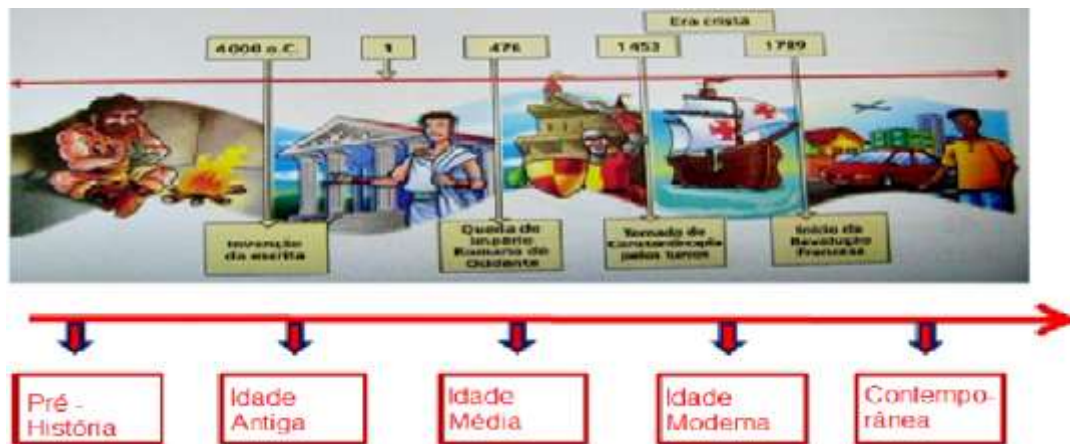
Era cristã

4000 a.C.

1

476

1 453

1789

Invenção da escrita

Queda do Império Romano do Ocidente

Tomada de Constantinopla pelos turcos

Início da Revolução Francesa

Pré - História

Idade Antiga

Idade Média

Idade Moderna

Contempo-rânea